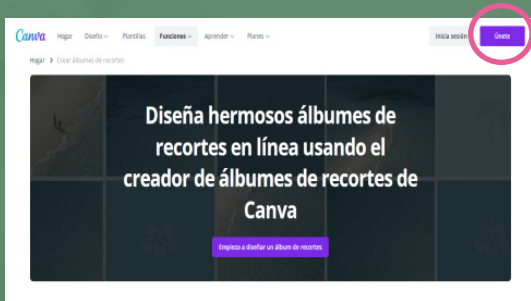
Canva Hogar Diseño Plantillas Funciones Aprender Planes Inicia sesión Únete

Hogar > Crear álbumes de recortes

Diseña hermosos álbumes de recortes en línea usando el creador de álbumes de recortes de Canva

Empieza a diseñar un álbum de recortes